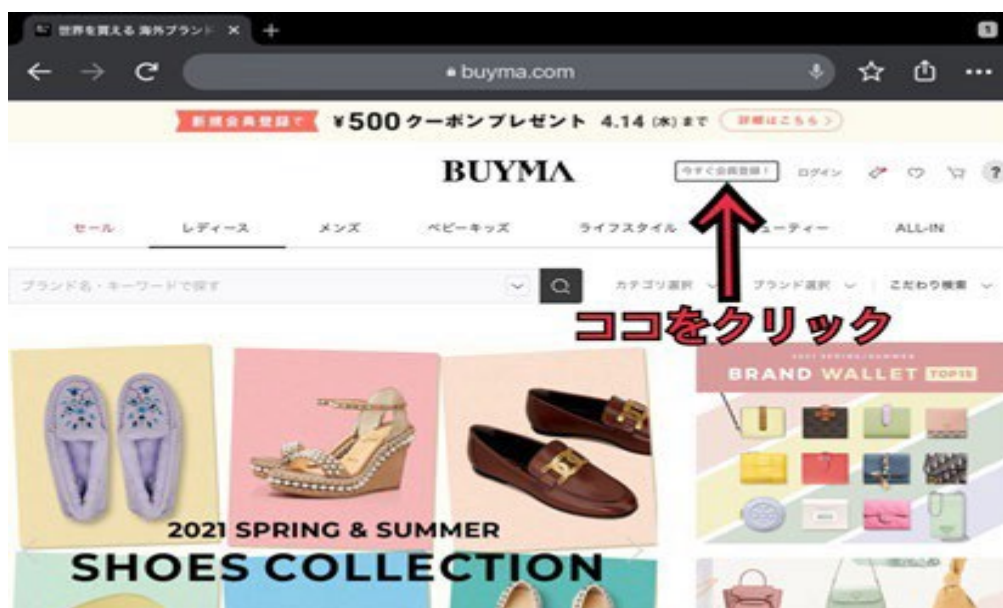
世界を買える 海外ブランド ×

buyma.com

新規会員登録で ¥500クーポンプレゼント 4.14 (水) まで 詳細はこちら >

BUYMA

今すぐ会員登録！ ログイン

セール レディース メンズ ベビーキッズ ライフスタイル ビューティー ALL-IN

ブランド名・キーワードで探す

カテゴリ選択 ブランド選択 こだわり検索

ココをクリック

2021 SPRING & SUMMER

BRAND WALLET TOP15

2021 SPRING & SUMMER

SHOES COLLECTION